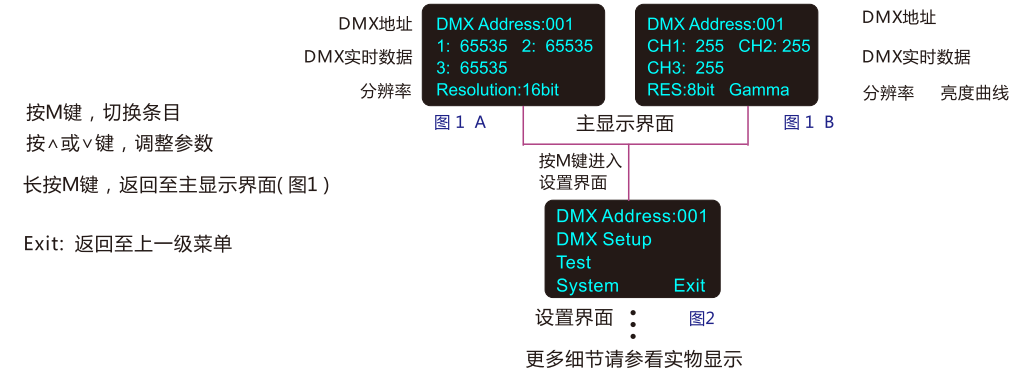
DMX地址
DMX实时数据
分辨率

DMX Address:001
1: 65535 2: 65535
3: 65535
Resolution:16bit

图1 A

DMX Address:001
CH1: 255 CH2: 255
CH3: 255
RES:8bit Gamma

图1 B

DMX地址
DMX实时数据
分辨率 亮度曲线

主显示界面

按M键，切换条目
按∧或∨键，调整参数

长按M键，返回至主显示界面(图1)

Exit: 返回至上一级菜单

按M键进入
设置界面

DMX Address:001
DMX Setup
Test
System Exit

设置界面 ⋮ 图2

更多细节请参看实物显示